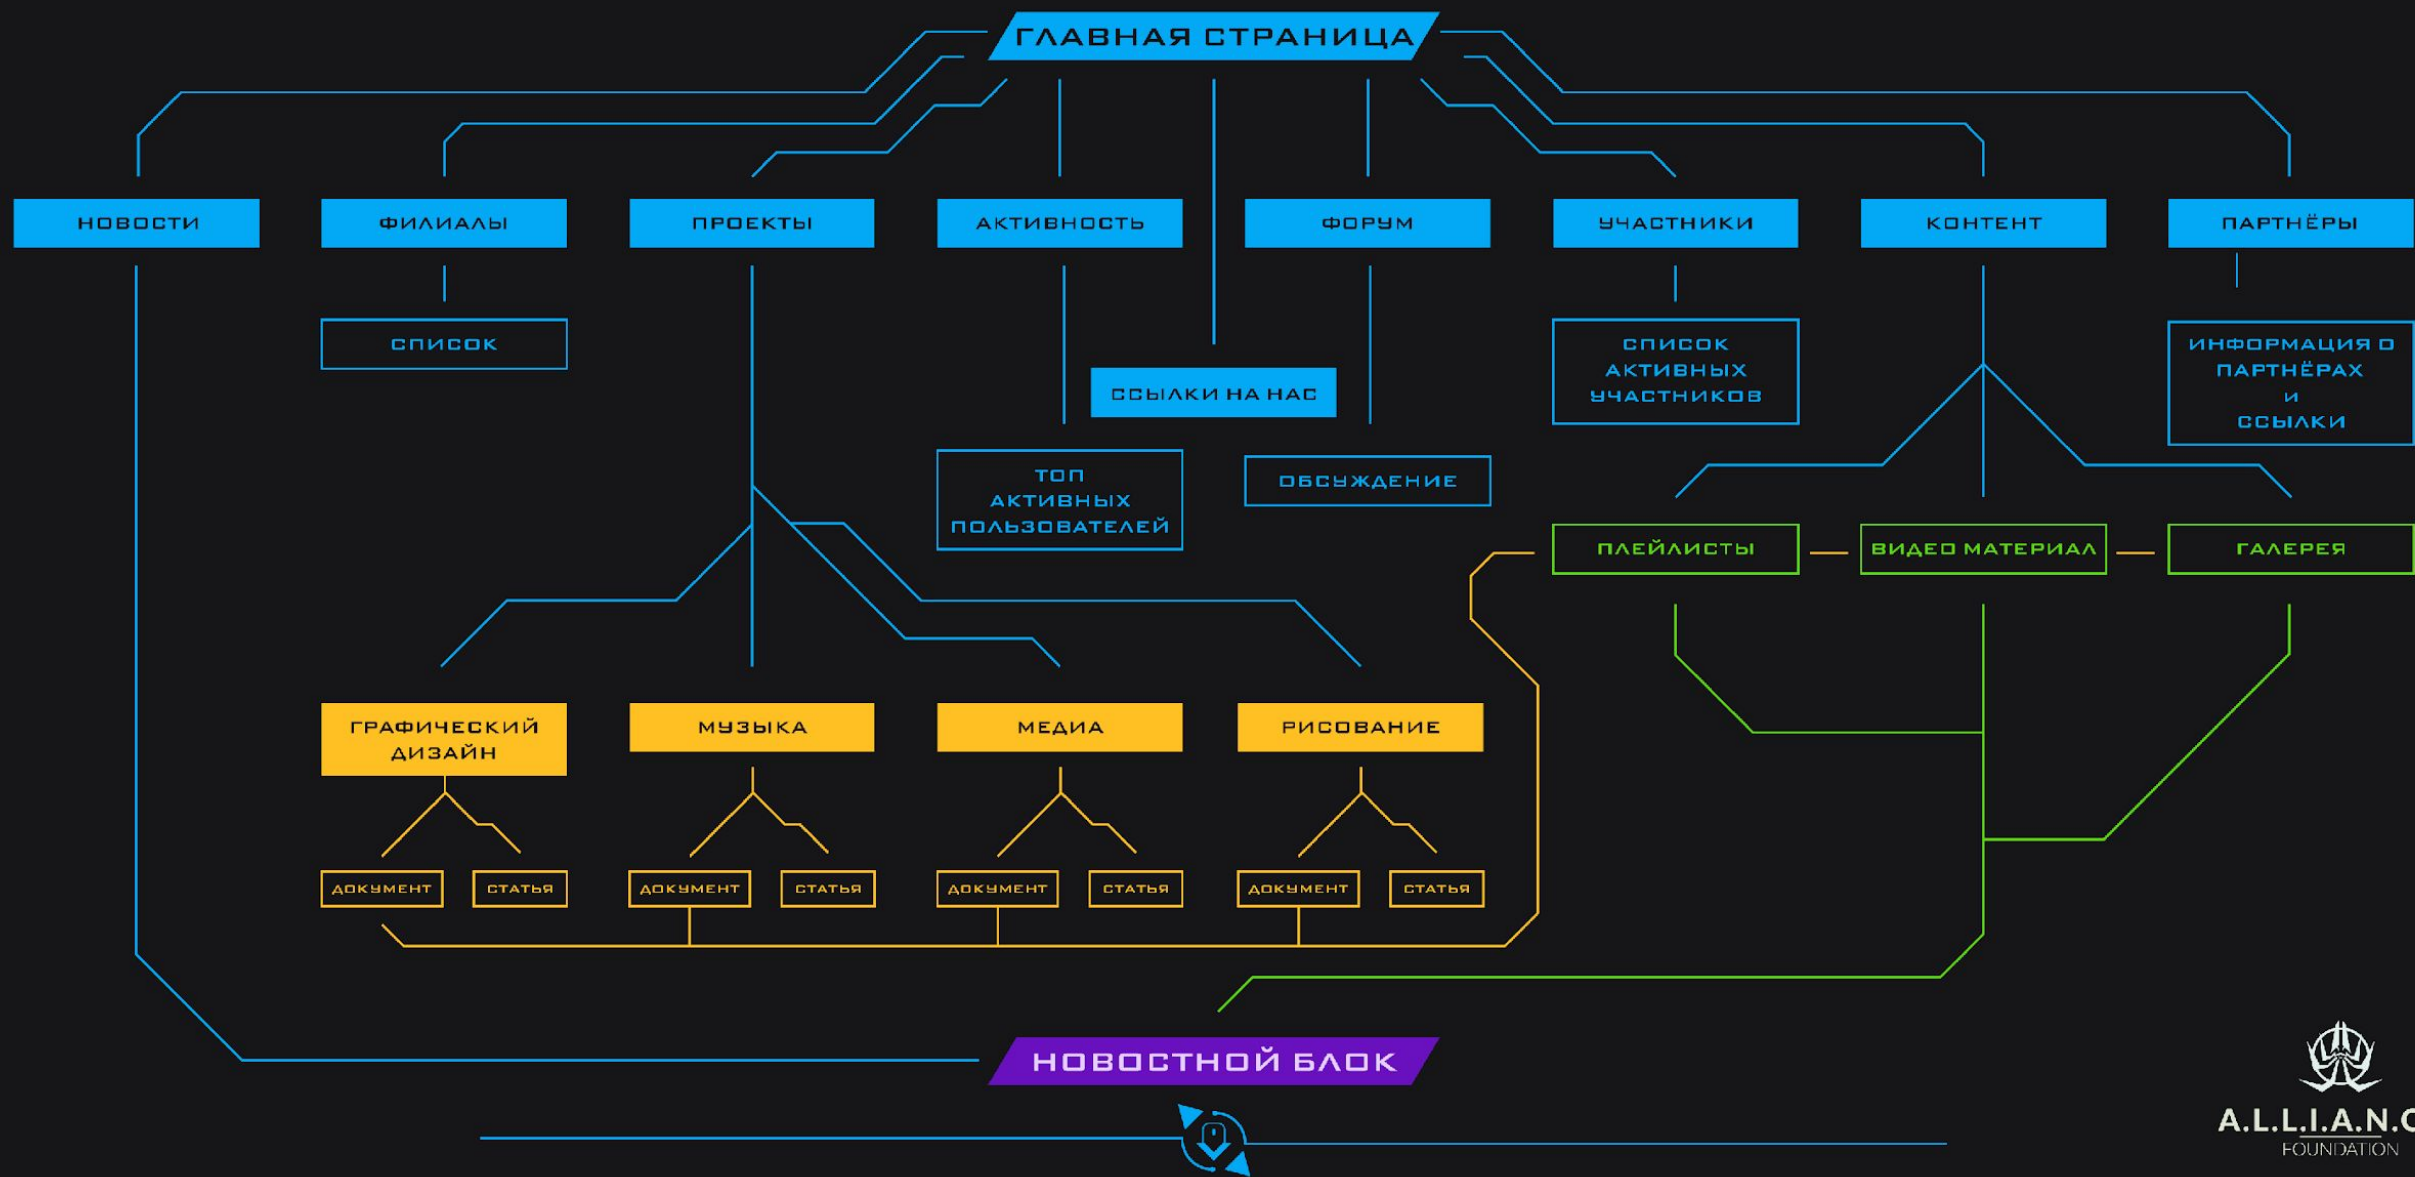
ГЛАВНАЯ СТРАНИЦА

НОВОСТИ

ФИЛИАЛЫ

СПИСОК

ПРОЕКТЫ

АКТИВНОСТЬ

ТОП АКТИВНЫХ ПОЛЬЗОВАТЕЛЕЙ

ССЫЛКИ НА НАС

ФОРУМ

ОБСУЖДЕНИЕ

УЧАСТНИКИ

СПИСОК АКТИВНЫХ УЧАСТНИКОВ

КОНТЕНТ

ПАРТНЁРЫ

ИНФОРМАЦИЯ О ПАРТНЁРАХ И ССЫЛКИ

ПЛЕЙЛИСТЫ

ВИДЕО МАТЕРИАЛ

ГАЛЕРЕЯ

ГРАФИЧЕСКИЙ ДИЗАЙН

МУЗЫКА

МЕДИА

РИСОВАНИЕ

ДОКУМЕНТ

СТАТЬЯ

ДОКУМЕНТ

СТАТЬЯ

ДОКУМЕНТ

СТАТЬЯ

ДОКУМЕНТ

СТАТЬЯ

НОВОСТНОЙ БЛОК

A.L.L.I.A.N.C
FOUNDATION